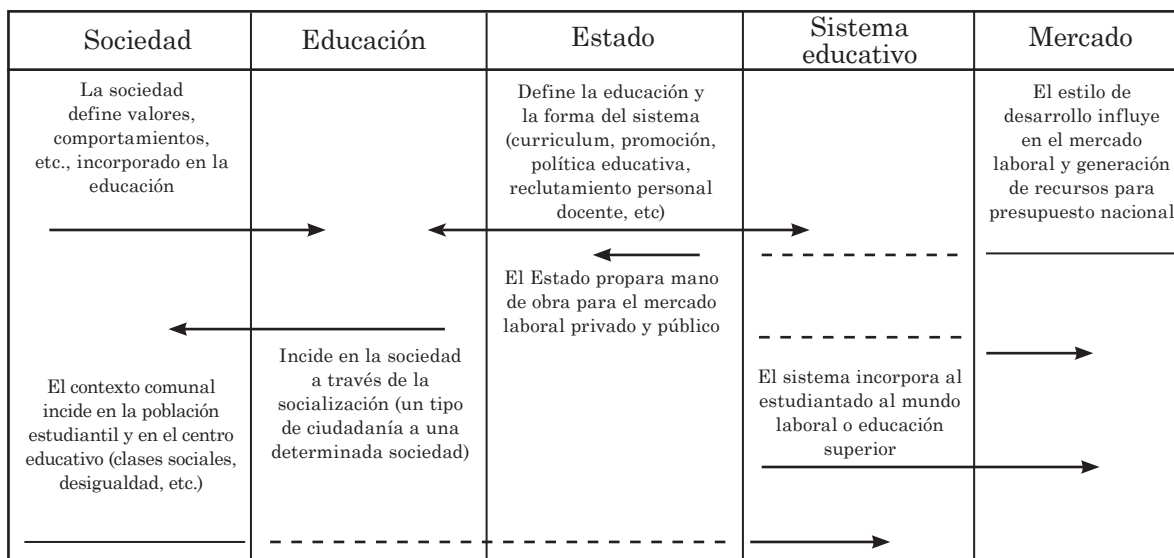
Sociedad | Educación | Estado | Sistema educativo | Mercado

La sociedad define valores, comportamientos, etc., incorporado en la educación

Define la educación y la forma del sistema (curriculum, promoción, política educativa, reclutamiento personal docente, etc)

El estilo de desarrollo influye en el mercado laboral y generación de recursos para presupuesto nacional

El Estado propara mano de obra para el mercado laboral privado y público

Incide en la sociedad a través de la socialización (un tipo de ciudadanía a una determinada sociedad)

El contexto comunal incide en la población estudiantil y en el centro educativo (clases sociales, desigualdad, etc.)

El sistema incorpora al estudiantado al mundo laboral o educación superior